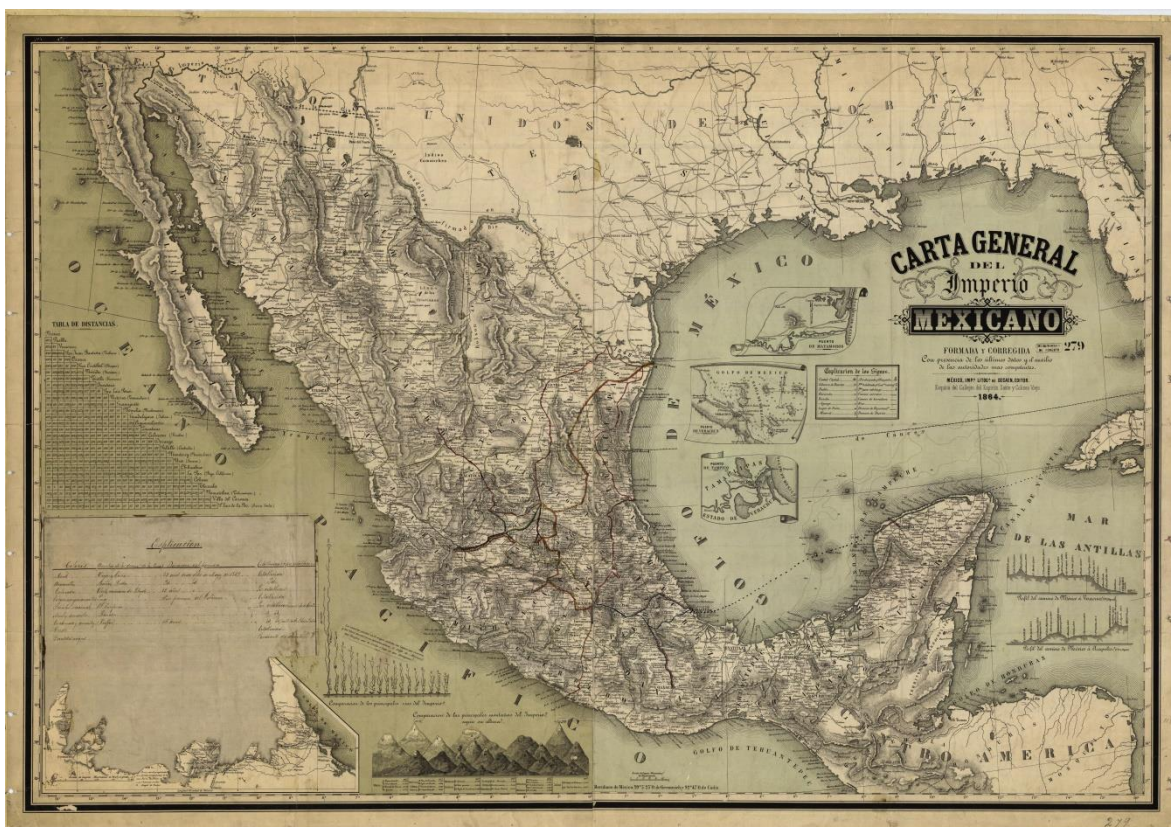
CARTA GENERAL DEL Imperio MEXICANO

FORMADA Y CORREGIDA
Con presencia de los últimos datos y el auxilio de las autoridades mas competentes.

MÉXICO, IMP.ª LITOG.ª de DEBRAY, EDITOR.
Esquina del Colegio del Espiritu Santo y Cadena Tapa
1864.

279

ESTADOS UNIDOS

OCEANO PACIFICO

GOLFO DE MÉXICO

MAR DE LAS ANTILLAS

GOLFO DE TEHUANTEPEC

CENTRO AMERICA

TABLA DE DISTANCIAS

Explicacion

Explicacion de los Signos

Comparacion de los principales rios del Imperio

Comparacion de las principales montañas del Imperio

Perfil del camino de Mexico á Veracruz

Perfil del camino de Mexico á Acapulco

Tropico de Cancer

279